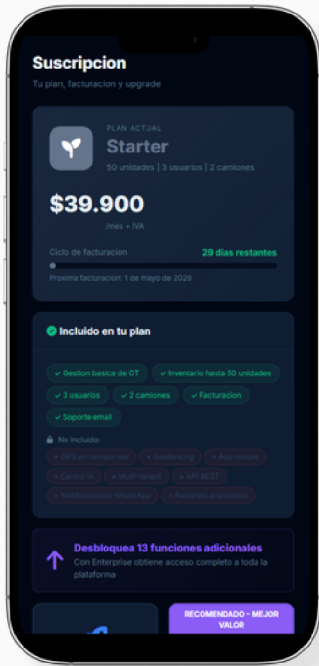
Suscripcion

Tu plan, facturacion y upgrade

PLAN ACTUAL

Starter

50 unidades | 3 usuarios | 2 camiones

$39.900

/mes + IVA

Ciclo de facturacion

29 dias restantes

Proxima facturacion: 1 de mayo de 2026

Incluido en tu plan

✓ Gestion basica de OT

✓ Inventario hasta 50 unidades

✓ 3 usuarios

✓ 2 camiones

✓ Facturacion

✓ Soporte email

No incluido:

× GPS en tiempo real

× Geofencing

× App mobile

× Control IA

× Multi-tenant

× API REST

× Notificaciones WhatsApp

× Reportes avanzados

Desbloquea 13 funciones adicionales

Con Enterprise obtiene acceso completo a toda la plataforma

RECOMENDADO - MEJOR VALOR